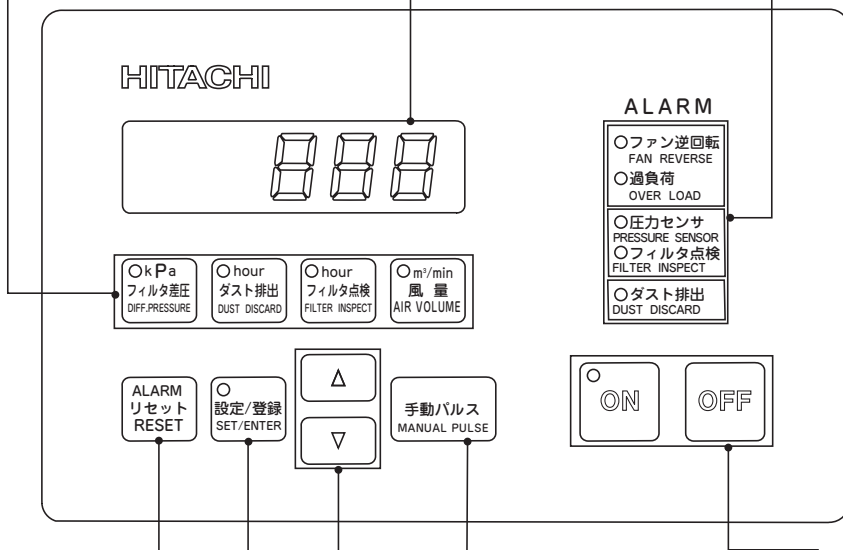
HITACHI

ALARM

○ファン逆回転
FAN REVERSE
○過負荷
OVER LOAD

○圧力センサ
PRESSURE SENSOR
○フィルタ点検
FILTER INSPECT

○ダスト排出
DUST DISCARD

○kPa
フィルタ差圧
DIFF.PRESSURE

○hour
ダスト排出
DUST DISCARD

○hour
フィルタ点検
FILTER INSPECT

○$m^3$/min
風量
AIR VOLUME

ALARM
リセット
RESET

○
設定/登録
SET/ENTER

Δ

∇

手動パルス
MANUAL PULSE

ON

OFF